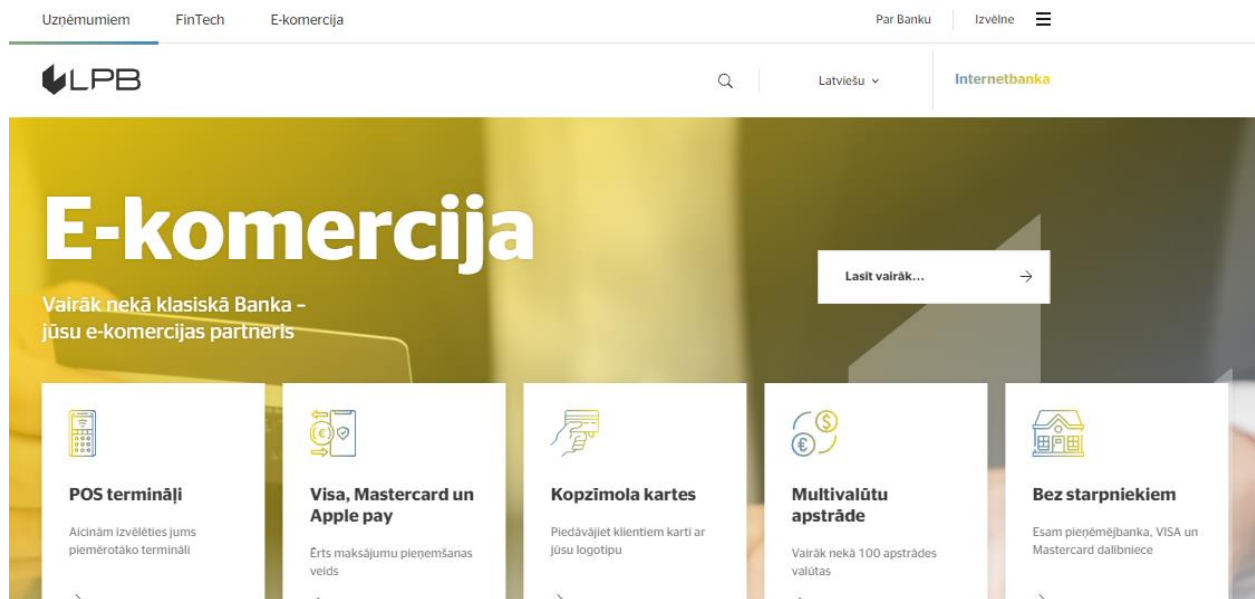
Uzņēmumiem FinTech E-komercija

Par Banku Izvēlne

LPB

Latviešu

Internetbanka

E-komercija

Vairāk nekā klasiskā Banka – jūsu e-komercijas partneris

Lasīt vairāk...

POS termināļi

Aicinām izvēlēties jums piemērotāko termināli

Visa, Mastercard un Apple pay

Ērts maksājumu pieņemšanas veids

Kopzīmola kartes

Piedāvājiet klientiem karti ar jūsu logotipu

Multivalūtu apstrāde

Vairāk nekā 100 apstrādes valūtas

Bez starpniekiem

Esam pieņēmējbanka, VISA un Mastercard dalībniece